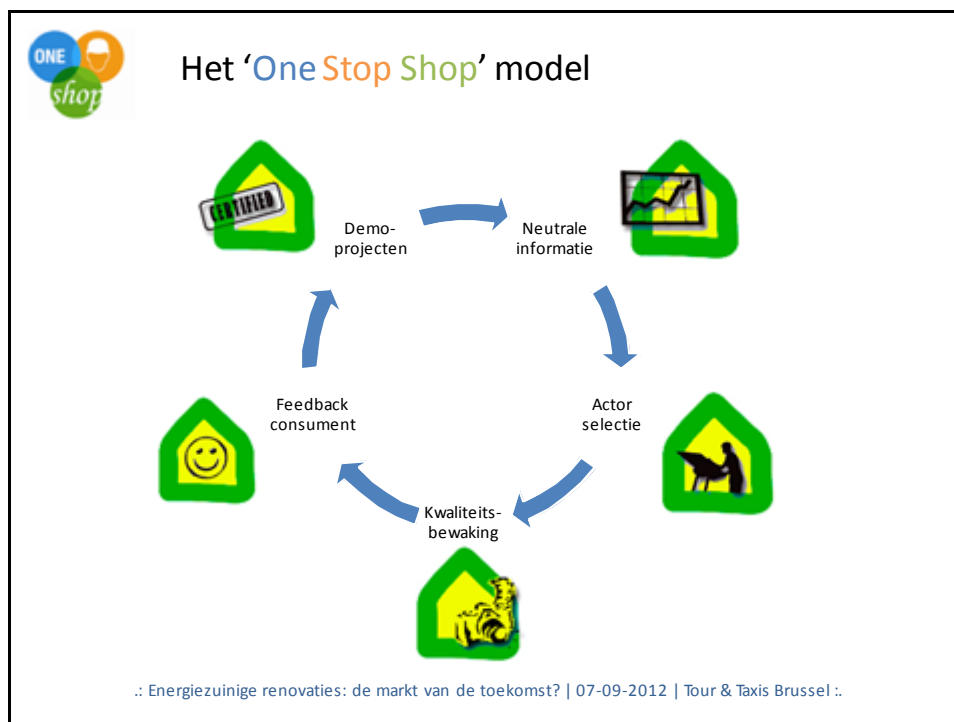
ONE shop

Het ‘One Stop Shop’ model

CERTIFIED

Demo-projecten

Neutrale informatie

Actor selectie

Kwaliteits-bewaking

Feedback consument

.: Energiezuinige renovaties: de markt van de toekomst? | 07-09-2012 | Tour & Taxis Brussel :.